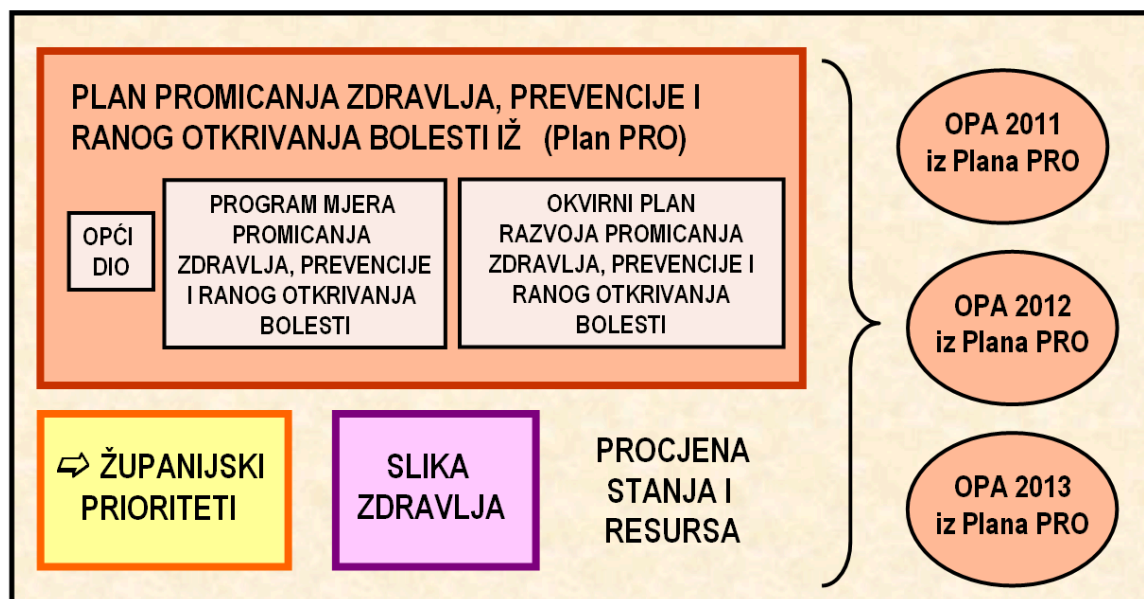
PLAN PROMICANJA ZDRAVLJA, PREVENCIJE I RANOG OTKRIVANJA BOLESTI IŽ (Plan PRO)

OPĆI DIO

PROGRAM MJERA PROMICANJA ZDRAVLJA, PREVENCIJE I RANOG OTKRIVANJA BOLESTI

OKVIRNI PLAN RAZVOJA PROMICANJA ZDRAVLJA, PREVENCIJE I RANOG OTKRIVANJA BOLESTI

⇨ ŽUPANIJSKI PRIORITETI

SLIKA ZDRAVLJA

PROCJENA STANJA I RESURSA

OPA 2011 iz Plana PRO

OPA 2012 iz Plana PRO

OPA 2013 iz Plana PRO